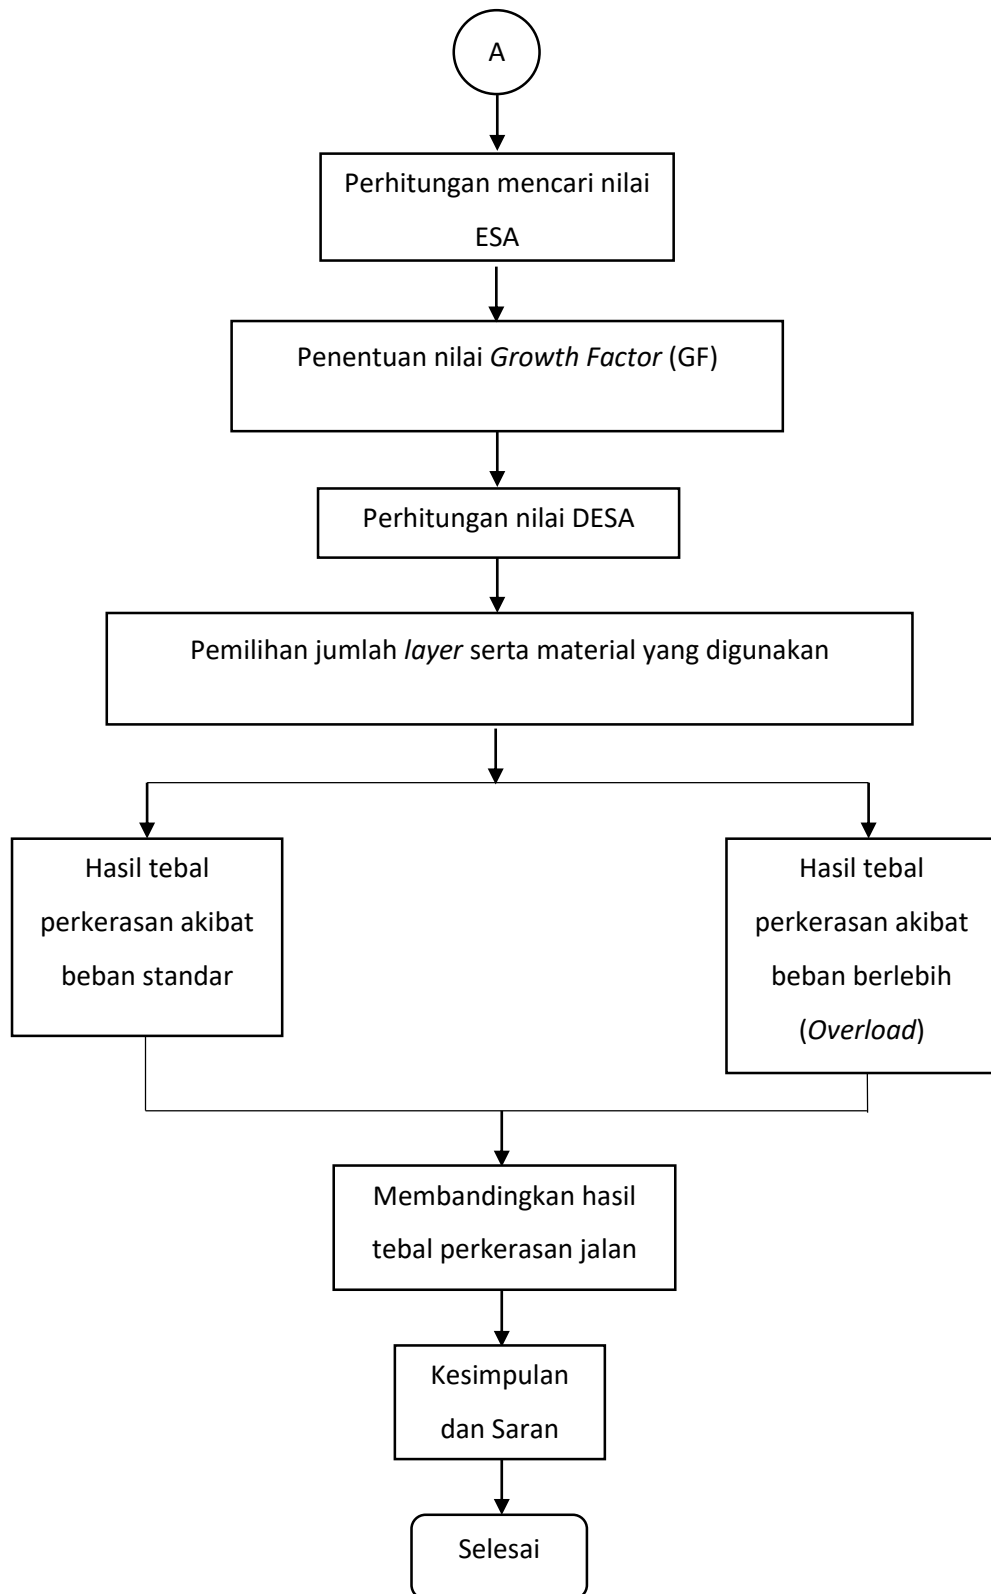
A

Perhitungan mencari nilai ESA

Penentuan nilai Growth Factor (GF)

Perhitungan nilai DESA

Pemilihan jumlah layer serta material yang digunakan

Hasil tebal perkerasan akibat beban standar

Hasil tebal perkerasan akibat beban berlebih (Overload)

Membandingkan hasil tebal perkerasan jalan

Kesimpulan dan Saran

Selesai